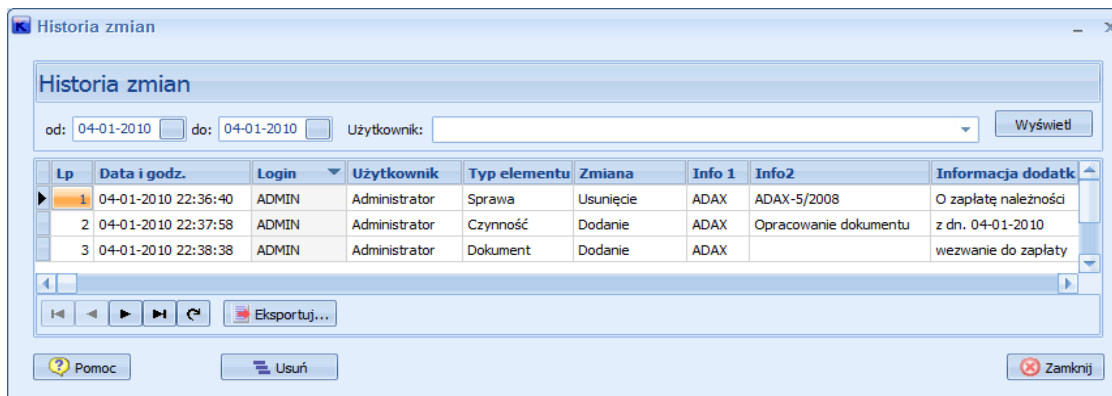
Historia zmian

Historia zmian

od: 04-01-2010 do: 04-01-2010 Użytkownik: Wyświetl

| Lp | Data i godz. | Login | Użytkownik | Typ elementu | Zmiana | Info 1 | Info2 | Informacja dodatk |
|---|---|---|---|---|---|---|---|---|
| 1 | 04-01-2010 22:36:40 | ADMIN | Administrator | Sprawa | Usunięcie | ADAX | ADAX-5/2008 | O zapłatę należności |
| 2 | 04-01-2010 22:37:58 | ADMIN | Administrator | Czynność | Dodanie | ADAX | Opracowanie dokumentu | z dn. 04-01-2010 |
| 3 | 04-01-2010 22:38:38 | ADMIN | Administrator | Dokument | Dodanie | ADAX | | wezwanie do zapłaty |

Eksportuj...

Pomoc Usuń Zamknij